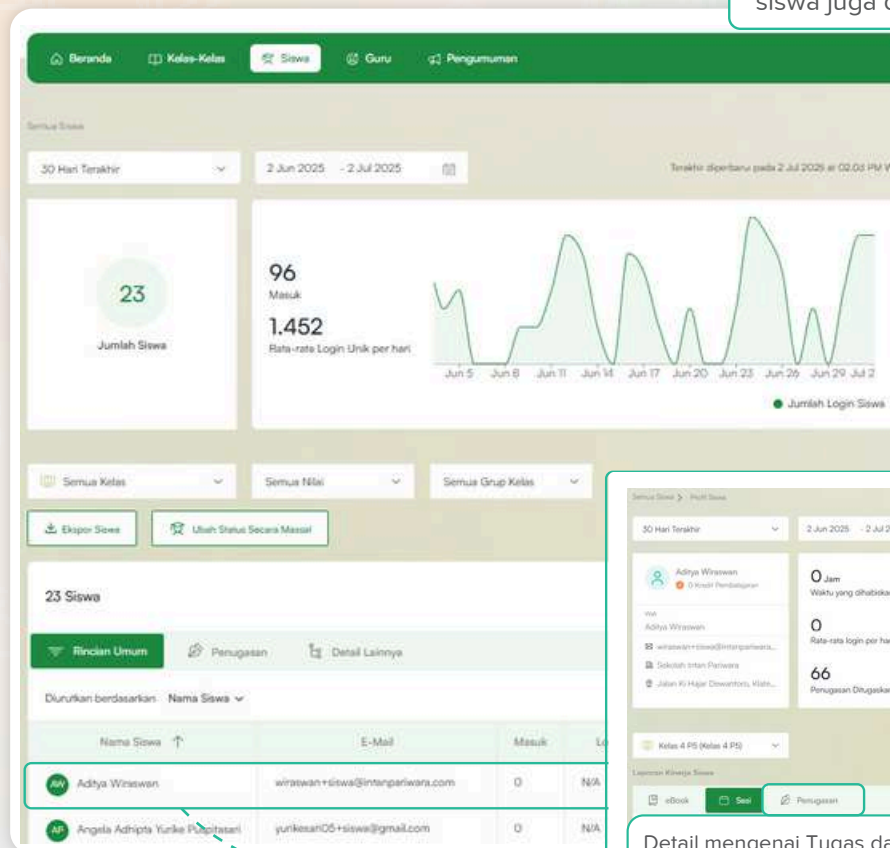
siswa juga d

Beranda Kelas-Kelas Siswa Guru Pengumuman

Semua Siswa

30 Hari Terakhir
2 Jun 2025 - 2 Jul 2025
Terakhir diperbarui pada 2 Jul 2025 at 02.02 PM W

23
Jumlah Siswa

96
Masuk
1.452
Rata-rata Login Unik per hari

Jun 5 Jun 8 Jun 11 Jun 14 Jun 17 Jun 20 Jun 23 Jun 26 Jun 29 Jul 2
Jumlah Login Siswa

Semua Kelas
Semua Nilai
Semua Grup Kelas

Ekspor Siswa
Ubah Status Secara Massal

23 Siswa

Rincian Umum Penugasan Detail Lainnya

Diurutkan berdasarkan Nama Siswa

| Nama Siswa | E-Mail | Masuk | Lo |
|---|---|---|---|
| AW Aditya Wiraswan | wiraswan+siswa@intanpariwara.com | 0 | N/A |
| AP Angela Adhipta Yurike Puspitasari | yurikesari05+siswa@gmail.com | 0 | N/A |

Semua Siswa > Profil Siswa

30 Hari Terakhir
2 Jun 2025 - 2 Jul 2
Aditya Wiraswan
0 Kredit Pembelajaran
Aditya Wiraswan
wiraswan+siswa@intanpariwara...
Sekolah Intan Pariwara
Jalan Ki Hajar Dewantoro, Klaten...
0 Jam
Waktu yang dihabiskan
0
Rata-rata login per ha
66
Penugasan Ditugaskan

Kelas 4 PS (Kelas 4 PS)
Laporan Kinerja Siswa
eBook Sesi Penugasan

Detail mengenai Tugas da